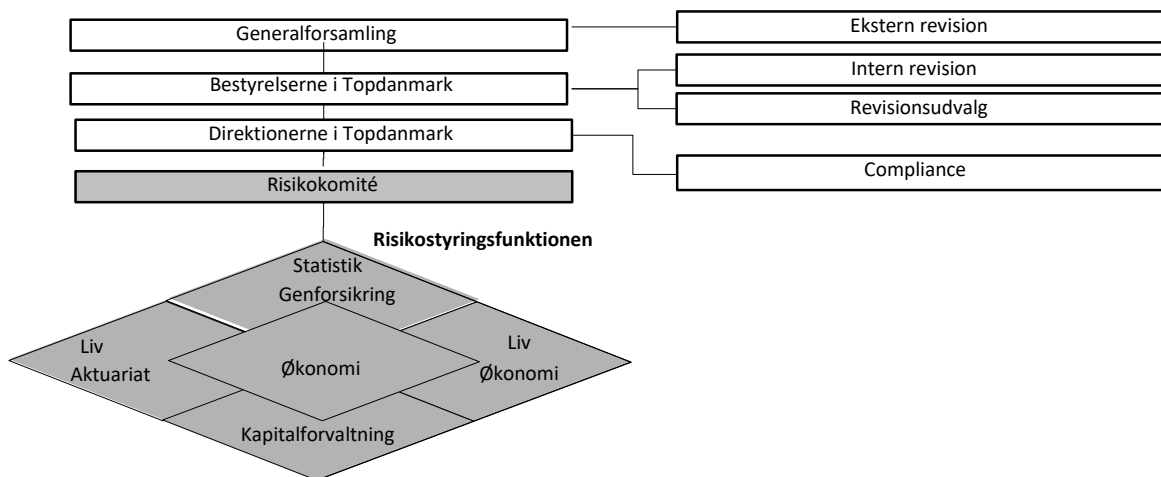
Generalforsamling

Ekstern revision

Bestyrelserne i Topdanmark

Intern revision

Revisionsudvalg

Direktionerne i Topdanmark

Compliance

Risikokomité

Risikostyringsfunktionen

Statistik
Genforsikring

Liv
Aktuariat

Økonomi

Liv
Økonomi

Kapitalforvaltning